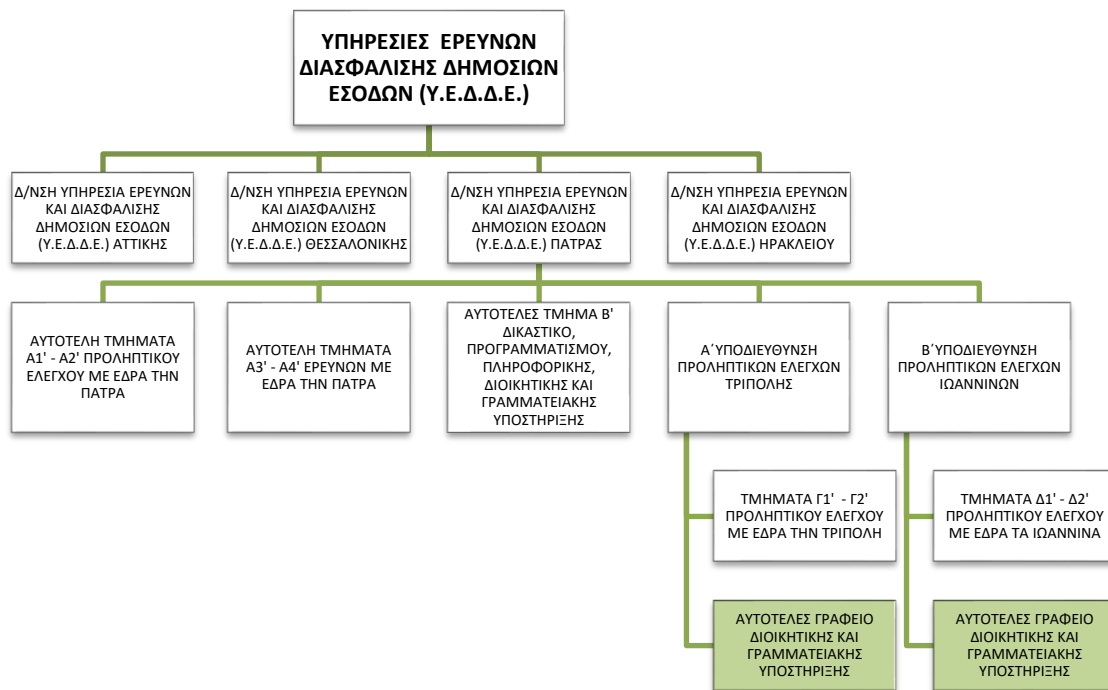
ΥΠΗΡΕΣΙΕΣ ΕΡΕΥΝΩΝ ΔΙΑΣΦΑΛΙΣΗΣ ΔΗΜΟΣΙΩΝ ΕΣΟΔΩΝ (Υ.Ε.Δ.Δ.Ε.)

Δ/ΝΣΗ ΥΠΗΡΕΣΙΑ ΕΡΕΥΝΩΝ ΚΑΙ ΔΙΑΣΦΑΛΙΣΗΣ ΔΗΜΟΣΙΩΝ ΕΣΟΔΩΝ (Υ.Ε.Δ.Δ.Ε.) ΑΤΤΙΚΗΣ

Δ/ΝΣΗ ΥΠΗΡΕΣΙΑ ΕΡΕΥΝΩΝ ΚΑΙ ΔΙΑΣΦΑΛΙΣΗΣ ΔΗΜΟΣΙΩΝ ΕΣΟΔΩΝ (Υ.Ε.Δ.Δ.Ε.) ΘΕΣΣΑΛΟΝΙΚΗΣ

Δ/ΝΣΗ ΥΠΗΡΕΣΙΑ ΕΡΕΥΝΩΝ ΚΑΙ ΔΙΑΣΦΑΛΙΣΗΣ ΔΗΜΟΣΙΩΝ ΕΣΟΔΩΝ (Υ.Ε.Δ.Δ.Ε.) ΠΑΤΡΑΣ

Δ/ΝΣΗ ΥΠΗΡΕΣΙΑ ΕΡΕΥΝΩΝ ΚΑΙ ΔΙΑΣΦΑΛΙΣΗΣ ΔΗΜΟΣΙΩΝ ΕΣΟΔΩΝ (Υ.Ε.Δ.Δ.Ε.) ΗΡΑΚΛΕΙΟΥ

ΑΥΤΟΤΕΛΗ ΤΜΗΜΑΤΑ Α1' - Α2' ΠΡΟΛΗΠΤΙΚΟΥ ΕΛΕΓΧΟΥ ΜΕ ΕΔΡΑ ΤΗΝ ΠΑΤΡΑ

ΑΥΤΟΤΕΛΗ ΤΜΗΜΑΤΑ Α3' - Α4' ΕΡΕΥΝΩΝ ΜΕ ΕΔΡΑ ΤΗΝ ΠΑΤΡΑ

ΑΥΤΟΤΕΛΕΣ ΤΜΗΜΑ Β' ΔΙΚΑΣΤΙΚΟ, ΠΡΟΓΡΑΜΜΑΤΙΣΜΟΥ, ΠΛΗΡΟΦΟΡΙΚΗΣ, ΔΙΟΙΚΗΤΙΚΗΣ ΚΑΙ ΓΡΑΜΜΑΤΕΙΑΚΗΣ ΥΠΟΣΤΗΡΙΞΗΣ

Α΄ΥΠΟΔΙΕΥΘΥΝΣΗ ΠΡΟΛΗΠΤΙΚΩΝ ΕΛΕΓΧΩΝ ΤΡΙΠΟΛΗΣ

Β΄ΥΠΟΔΙΕΥΘΥΝΣΗ ΠΡΟΛΗΠΤΙΚΩΝ ΕΛΕΓΧΩΝ ΙΩΑΝΝΙΝΩΝ

ΤΜΗΜΑΤΑ Γ1' - Γ2' ΠΡΟΛΗΠΤΙΚΟΥ ΕΛΕΓΧΟΥ ΜΕ ΕΔΡΑ ΤΗΝ ΤΡΙΠΟΛΗ

ΤΜΗΜΑΤΑ Δ1' - Δ2' ΠΡΟΛΗΠΤΙΚΟΥ ΕΛΕΓΧΟΥ ΜΕ ΕΔΡΑ ΤΑ ΙΩΑΝΝΙΝΑ

ΑΥΤΟΤΕΛΕΣ ΓΡΑΦΕΙΟ ΔΙΟΙΚΗΤΙΚΗΣ ΚΑΙ ΓΡΑΜΜΑΤΕΙΑΚΗΣ ΥΠΟΣΤΗΡΙΞΗΣ

ΑΥΤΟΤΕΛΕΣ ΓΡΑΦΕΙΟ ΔΙΟΙΚΗΤΙΚΗΣ ΚΑΙ ΓΡΑΜΜΑΤΕΙΑΚΗΣ ΥΠΟΣΤΗΡΙΞΗΣ